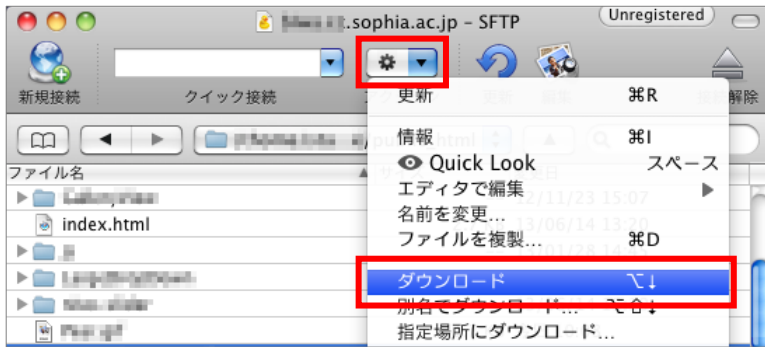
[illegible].sophia.ac.jp - SFTP
Unregistered

新規接続
クイック接続
更新
編集
接続解除

更新 ⌘R
情報 ⌘I
Quick Look スペース
エディタで編集 ▶
名前を変更...
ファイルを複製... ⌘D
ダウンロード ⌥↓
別名でダウンロード... ⌥⇧↓
指定場所にダウンロード...

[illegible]
ファイル名
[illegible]
index.html
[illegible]
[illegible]
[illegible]
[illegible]
12/11/23 15:07
13/06/14 13:20
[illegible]